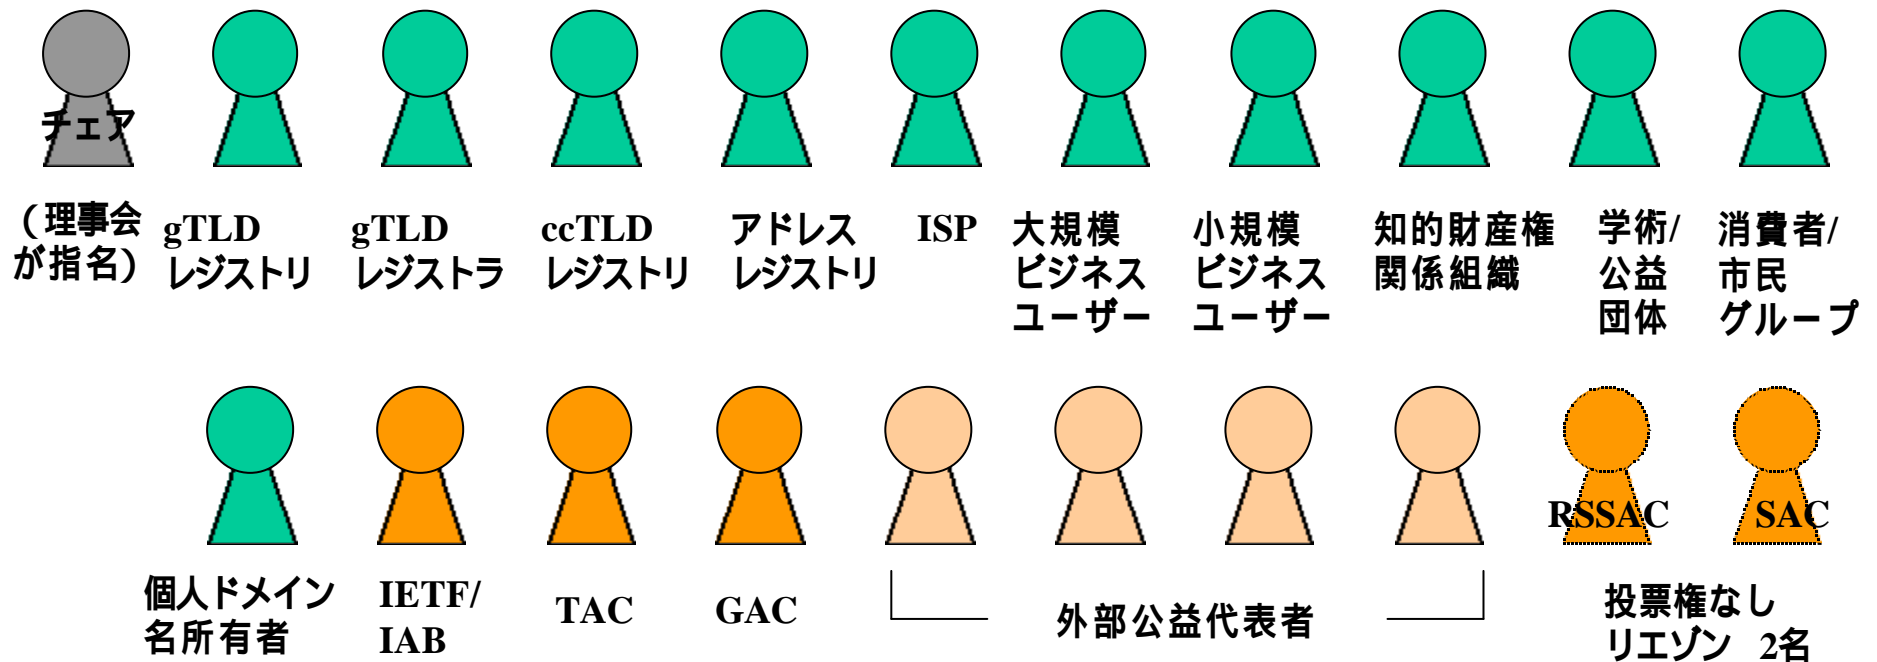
チェア

（理事会が指名）

gTLD レジストリ

gTLD レジストラ

ccTLD レジストリ

アドレス レジストリ

ISP

大規模 ビジネス ユーザー

小規模 ビジネス ユーザー

知的財産権 関係組織

学術/ 公益 団体

消費者/ 市民 グループ

個人ドメイン 名所有者

IETF/ IAB

TAC

GAC

外部公益代表者

RSSAC

SAC

投票権なし リエゾン　2名